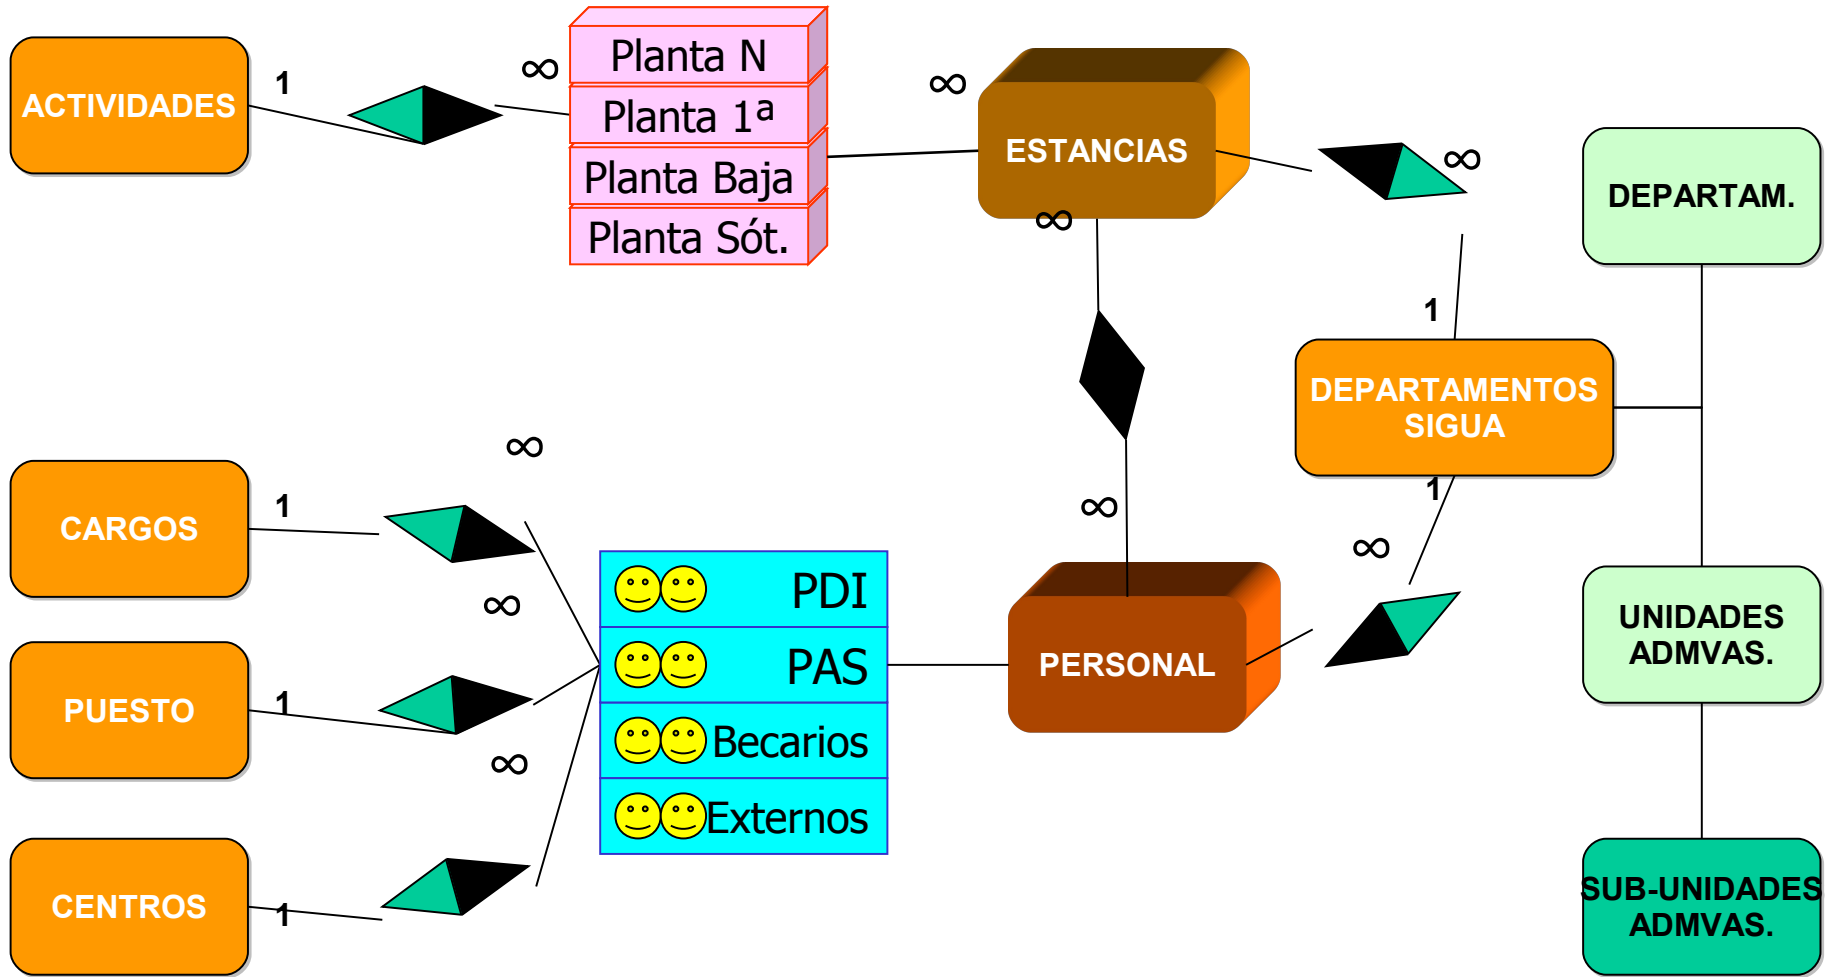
ACTIVIDADES

1

$\infty$

Planta N

Planta 1ª

Planta Baja

Planta Sót.

$\infty$

ESTANCIAS

$\infty$

$\infty$

DEPARTAM.

1

DEPARTAMENTOS SIGUA

$\infty$

CARGOS

1

1

$\infty$

$\infty$

PDI

PAS

Becarios

Externos

PERSONAL

$\infty$

UNIDADES ADMVAS.

PUESTO

1

$\infty$

CENTROS

1

SUB-UNIDADES ADMVAS.